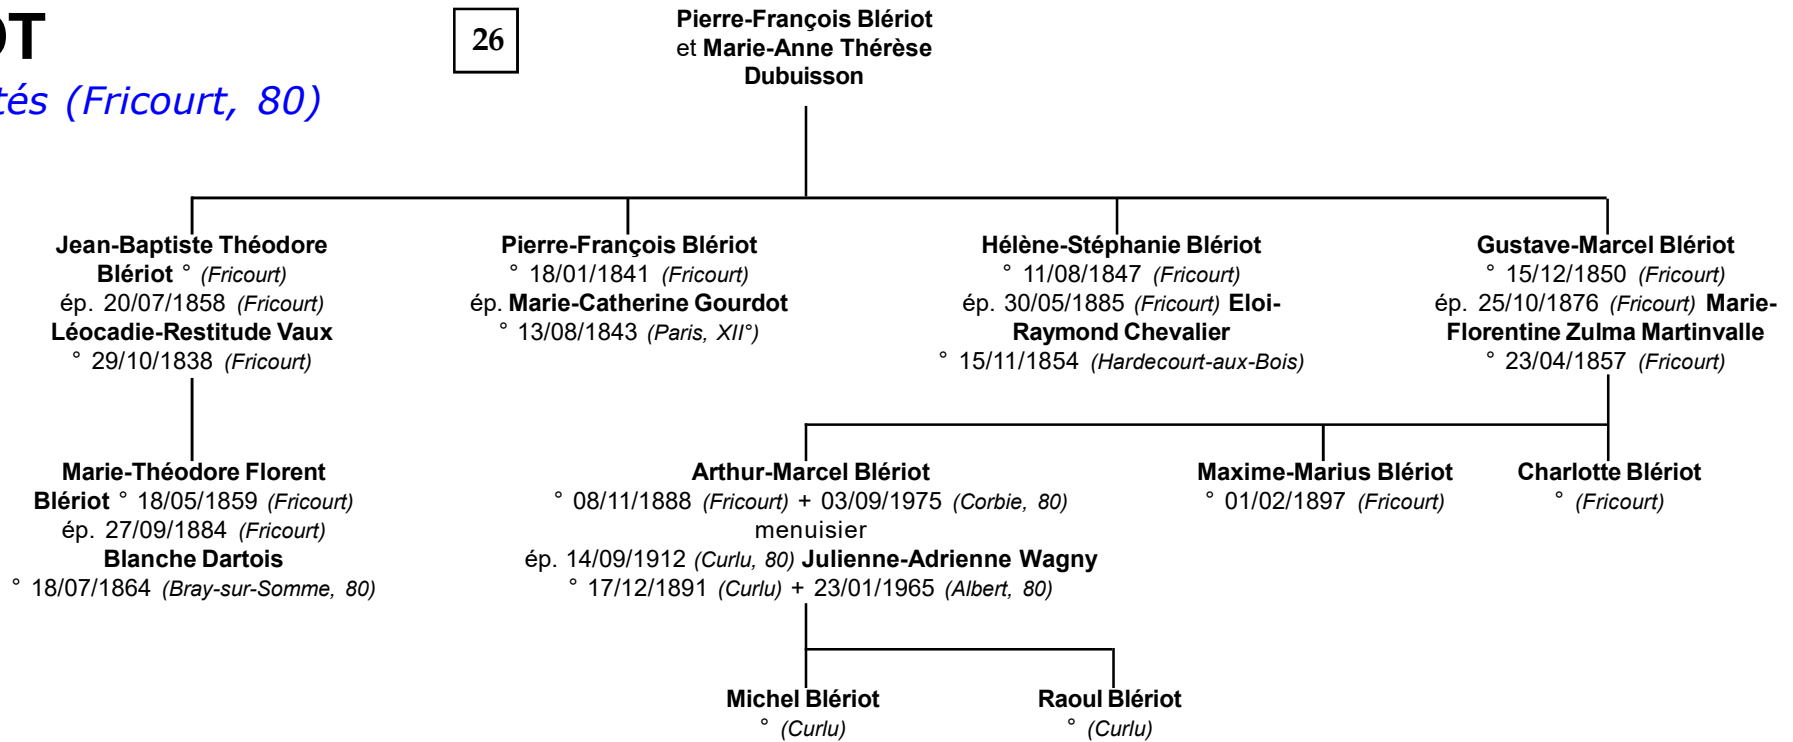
OT

tés (Fricourt, 80)

26

Pierre-François Blériot et Marie-Anne Thérèse Dubuisson

Jean-Baptiste Théodore Blériot ° (Fricourt) ép. 20/07/1858 (Fricourt) Léocadie-Restitude Vaux ° 29/10/1838 (Fricourt)

Pierre-François Blériot ° 18/01/1841 (Fricourt) ép. Marie-Catherine Gourdot ° 13/08/1843 (Paris, XII°)

Hélène-Stéphanie Blériot ° 11/08/1847 (Fricourt) ép. 30/05/1885 (Fricourt) Eloi-Raymond Chevalier ° 15/11/1854 (Hardecourt-aux-Bois)

Gustave-Marcel Blériot ° 15/12/1850 (Fricourt) ép. 25/10/1876 (Fricourt) Marie-Florentine Zulma Martinvalle ° 23/04/1857 (Fricourt)

Marie-Théodore Florent Blériot ° 18/05/1859 (Fricourt) ép. 27/09/1884 (Fricourt) Blanche Dartois ° 18/07/1864 (Bray-sur-Somme, 80)

Arthur-Marcel Blériot ° 08/11/1888 (Fricourt) + 03/09/1975 (Corbie, 80) menuisier ép. 14/09/1912 (Curlu, 80) Julienne-Adrienne Wagny ° 17/12/1891 (Curlu) + 23/01/1965 (Albert, 80)

Maxime-Marius Blériot ° 01/02/1897 (Fricourt)

Charlotte Blériot ° (Fricourt)

Michel Blériot ° (Curlu)

Raoul Blériot ° (Curlu)